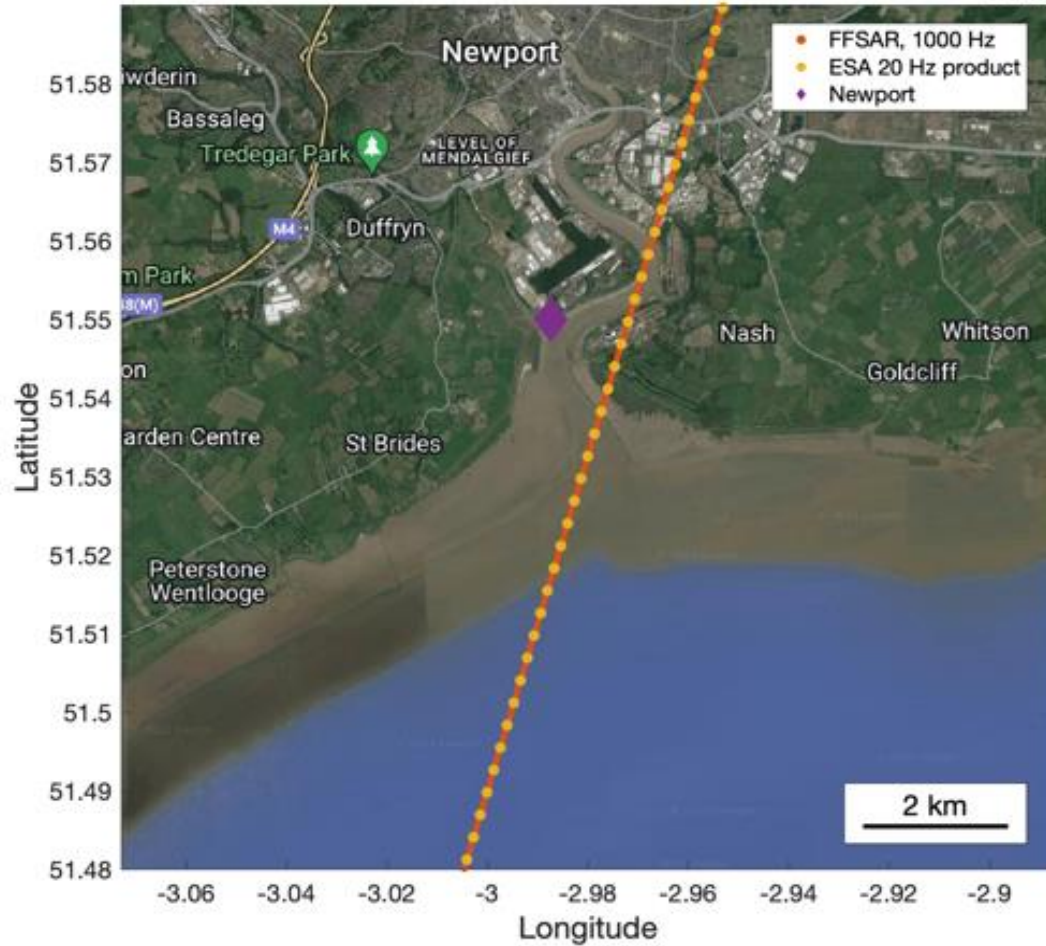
FFSAR, 1000 Hz
ESA 20 Hz product
Newport

Newport
wderin
Bassaleg
Tredegar Park
LEVEL OF MENDALGIEF
M4
Duffryn
m Park
48(M)
Nash
Whitson
on
Goldcliff
arden Centre
St Brides
Peterstone Wentlooge
2 km

51.58
51.57
51.56
51.55
51.54
51.53
51.52
51.51
51.5
51.49
51.48
Latitude

-3.06
-3.04
-3.02
-3
-2.98
-2.96
-2.94
-2.92
-2.9
Longitude